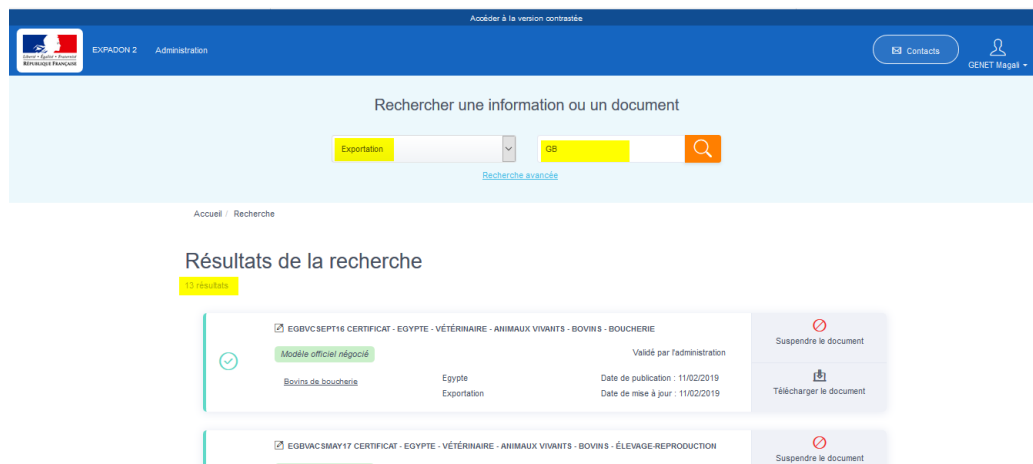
Accéder à la version contrastée

Liberté • Égalité • Fraternité
RÉPUBLIQUE FRANÇAISE

EXPADON 2 Administration

Contacts

GENET Magali

Rechercher une information ou un document

Exportation

GB

Recherche avancée

Accueil / Recherche

Résultats de la recherche

13 résultats

EGBVCSEPT16 CERTIFICAT - EGYPTE - VÉTÉRINAIRE - ANIMAUX VIVANTS - BOVINS - BOUCHERIE

Modèle officiel négocié

Validé par l'administration

Bovins de boucherie

Egypte

Exportation

Date de publication : 11/02/2019

Date de mise à jour : 11/02/2019

Suspendre le document

Télécharger le document

EGBVACSMAY17 CERTIFICAT - EGYPTE - VÉTÉRINAIRE - ANIMAUX VIVANTS - BOVINS - ÉLEVAGE-REPRODUCTION

Suspendre le document